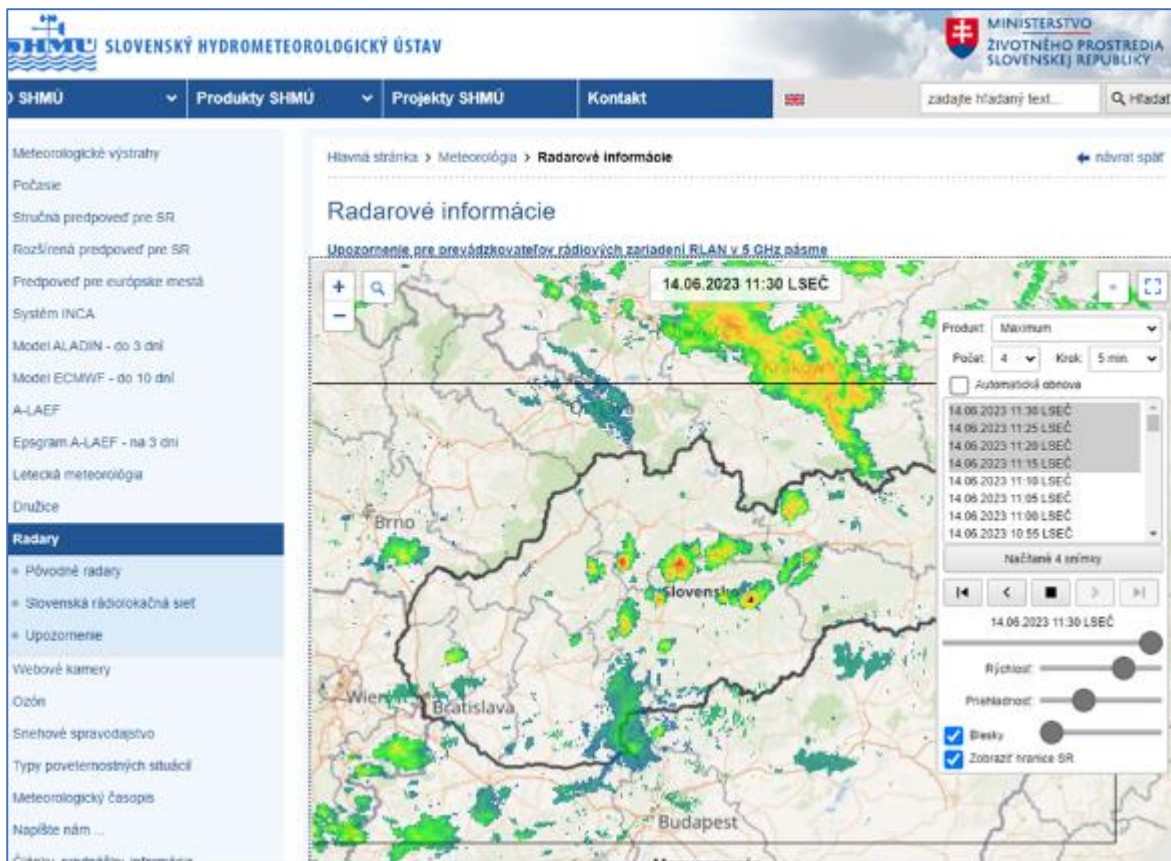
SHMÚ SLOVENSKÝ HYDROMETEOROLOGICKÝ ÚSTAV

MINISTERSTVO ŽIVOTNÉHO PROSTREDIA SLOVENSKEJ REPUBLIKY

SHMÚ Produkty SHMÚ Projekty SHMÚ Kontakt zadajte hľadaný text... Hľadať

Meteorologické výstrahy
Počasie
Stručná predpoveď pre SR
Rozšírená predpoveď pre SR
Predpoveď pre európske mestá
Systém INCA
Model ALADIN - do 3 dní
Model ECMWF - do 10 dní
A-LAEF
Epsgram A-LAEF - na 3 dni
Letecká meteorológia
Družice
Radary
Pôvodné radary
Slovenská rádiolokačná sieť
Upozornenie
Webové kamery
Ozón
Snehové spravodajstvo
Typy poveternostných situácií
Meteorologický časopis
Napíšte nám ...
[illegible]

Hlavná stránka > Meteorológia > Radarové informácie

návrat späť

Radarové informácie

Upozornenie pre prevádzkovateľov rádiových zariadení RLAN v 5 GHz pásme

14.06.2023 11:30 LSEČ

Kraków
Ostrava
Brno
Slovensko
Wien
Bratislava
Budapest

Produkt: Maximum
Počet: 4 Krok: 5 min.
Automatická obnova
14.06.2023 11:30 LSEČ
14.06.2023 11:25 LSEČ
14.06.2023 11:20 LSEČ
14.06.2023 11:15 LSEČ
14.06.2023 11:10 LSEČ
14.06.2023 11:05 LSEČ
14.06.2023 11:00 LSEČ
14.06.2023 10:55 LSEČ
Načítané 4 snímky
14.06.2023 11:30 LSEČ
Rýchlosť
Priehľadnosť
Blesky
Zobraziť hranice SR